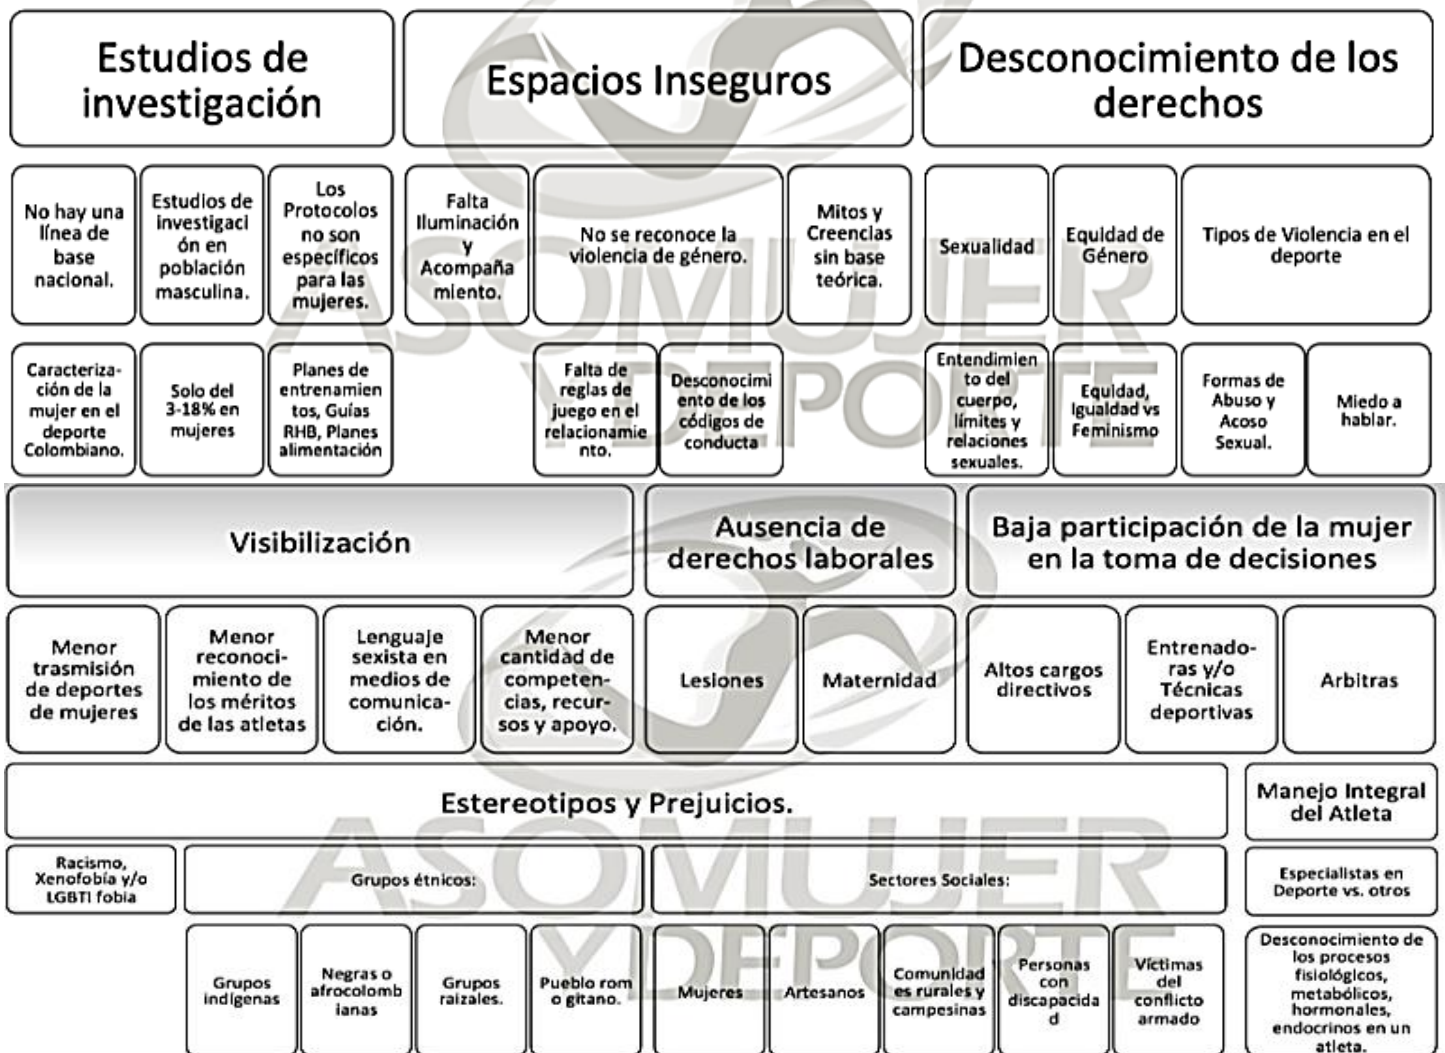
Estudios de investigación

Espacios Inseguros

Desconocimiento de los derechos

No hay una línea de base nacional.

Estudios de investigación en población masculina.

Los Protocolos no son específicos para las mujeres.

Falta Iluminación y Acompañamiento.

No se reconoce la violencia de género.

Mitos y Creencias sin base teórica.

Sexualidad

Equidad de Género

Tipos de Violencia en el deporte

Caracterización de la mujer en el deporte Colombiano.

Solo del 3-18% en mujeres

Planes de entrenamientos, Guías RHB, Planes alimentación

Falta de reglas de juego en el relacionamiento.

Desconocimiento de los códigos de conducta

Entendimiento del cuerpo, límites y relaciones sexuales.

Equidad, Igualdad vs Feminismo

Formas de Abuso y Acoso Sexual.

Miedo a hablar.

Visibilización

Ausencia de derechos laborales

Baja participación de la mujer en la toma de decisiones

Menor trasmisión de deportes de mujeres

Menor reconocimiento de los méritos de las atletas

Lenguaje sexista en medios de comunicación.

Menor cantidad de competencias, recursos y apoyo.

Lesiones

Maternidad

Altos cargos directivos

Entrenadoras y/o Técnicas deportivas

Arbitras

Estereotipos y Prejuicios.

Manejo Integral del Atleta

Racismo, Xenofobia y/o LGBTI fobia

Grupos étnicos:

Sectores Sociales:

Especialistas en Deporte vs. otros

Grupos indígenas

Negras o afrocolombianas

Grupos raizales.

Pueblo rom o gitano.

Mujeres

Artesanos

Comunidad es rurales y campesinas

Personas con discapacidad

Víctimas del conflicto armado

Desconocimiento de los procesos fisiológicos, metabólicos, hormonales, endocrinos en un atleta.

ASOMUJER Y DEPORTE